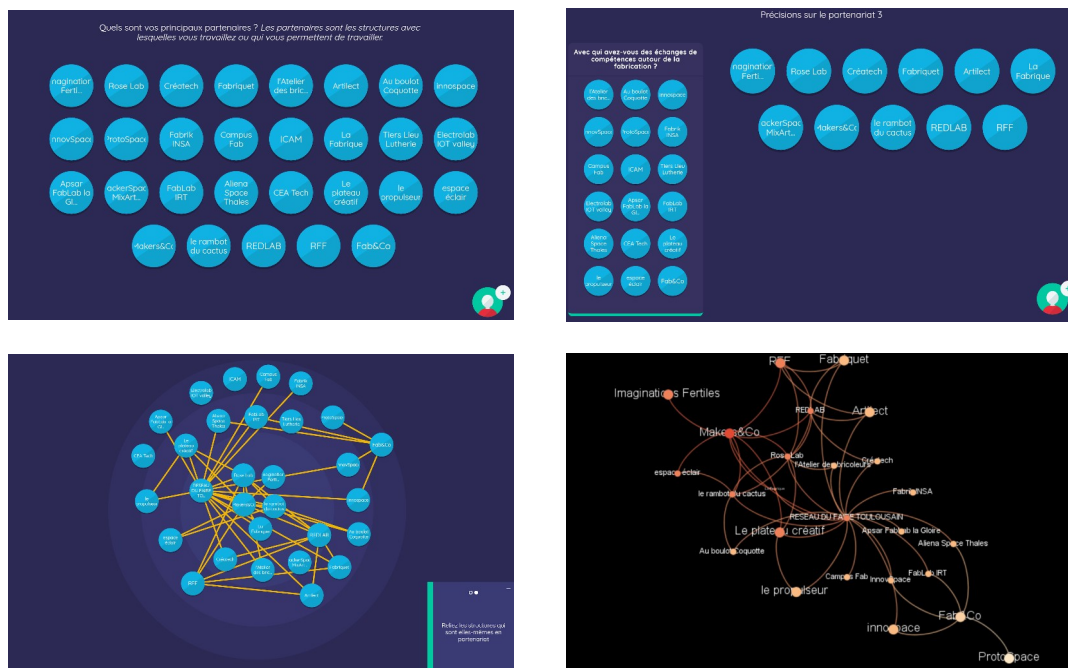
Quels sont vos principaux partenaires ? Les partenaires sont les structures avec lesquelles vous travaillez ou qui vous permettent de travailler.

magination Ferti...
Rose Lab
Créatech
Fabriquet
l'Atelier des bric...
Artifect
Au boulot Coquotte
Innospace
nnovSpace
ProtoSpace
Fabrik INSA
Campus Fab
ICAM
La Fabrique
Tiers Lieu Lutherie
Electrolab IOT valley
Apsar FabLab la Gl...
ackerSpac MixArt...
FabLab IRT
Aliena Space Thales
CEA Tech
Le plateau créatif
le propulseur
espace éclair
Makers&Co
le rambot du cactus
REDLAB
RFF
Fab&Co

Précisions sur le partenariat 3

Avec qui avez-vous des échanges de compétences autour de la fabrication ?

l'Atelier des bric...
Au boulot Coquotte
Innospace
InnovSpace
ProtoSpace
Fabrik INSA
Campus Fab
ICAM
Tiers Lieu Lutherie
Electrolab IOT valley
Apsar FabLab la Gl...
FabLab IRT
Aliena Space Thales
CEA Tech
Le plateau créatif
le propulseur
espace éclair
Fab&Co

magination Ferti...
Rose Lab
Créatech
Fabriquet
Artifect
La Fabrique
ackerSpac MixArt...
Makers&Co
le rambot du cactus
REDLAB
RFF

ICAM
Campus Fab
Fabrik INSA
Electrolab IOT valley
Aliena Space Thales
FabLab IRT
Tiers Lieu Lutherie
InnovSpace
Apsar FabLab la Gl...
Le plateau créatif
Fab&Co
CEA Tech
Rose Lab
ProtoSpace
le propulseur
Innospace
espace éclair
La Fabrique
Au boulot Coquotte
RFF
Artifect

Reliez les structures qui sont elles-mêmes en partenariat.

RFF
Fabriquet
Imaginations Fertiles
REDLAB
Artifect
Makers&Co
Créatech
Rose Lab
l'Atelier de bricoleurs
espace éclair
Fabrik INSA
le rambot du cactus
RESEAU DU FAB TOULOUSAIN
Le plateau créatif
Apsar Fablab la Gloire
Aliena Space Thales
Au boulot Coquotte
Campus Fab
InnovSpace
FabLab IRT
le propulseur
Fab&Co
innospace
ProtoSpace